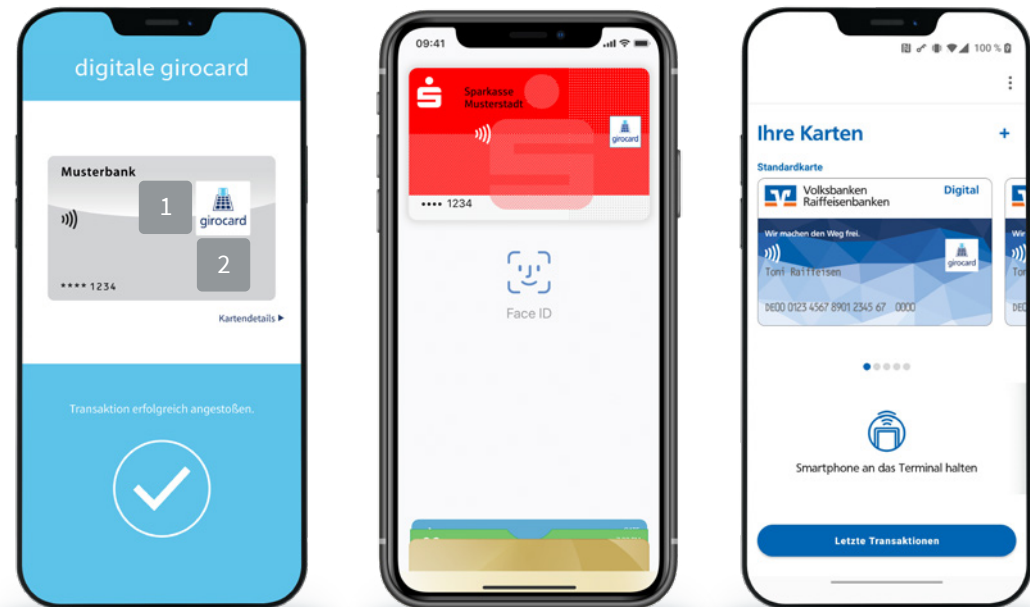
digitale girocard

Musterbank

1

girocard

2

**** 1234

Kartendetails ▶

Transaktion erfolgreich angestoßen.

09:41

Sparkasse
Musterstadt

girocard

•••• 1234

Face ID

100 %

Ihre Karten

+

Standardkarte

Volksbanken
Raiffeisenbanken

Digital

Wir machen den Weg frei.

Toni Raiffeisen

girocard

DE00 0123 4567 8901 2345 67 0000

Smartphone an das Terminal halten

Letzte Transaktionen